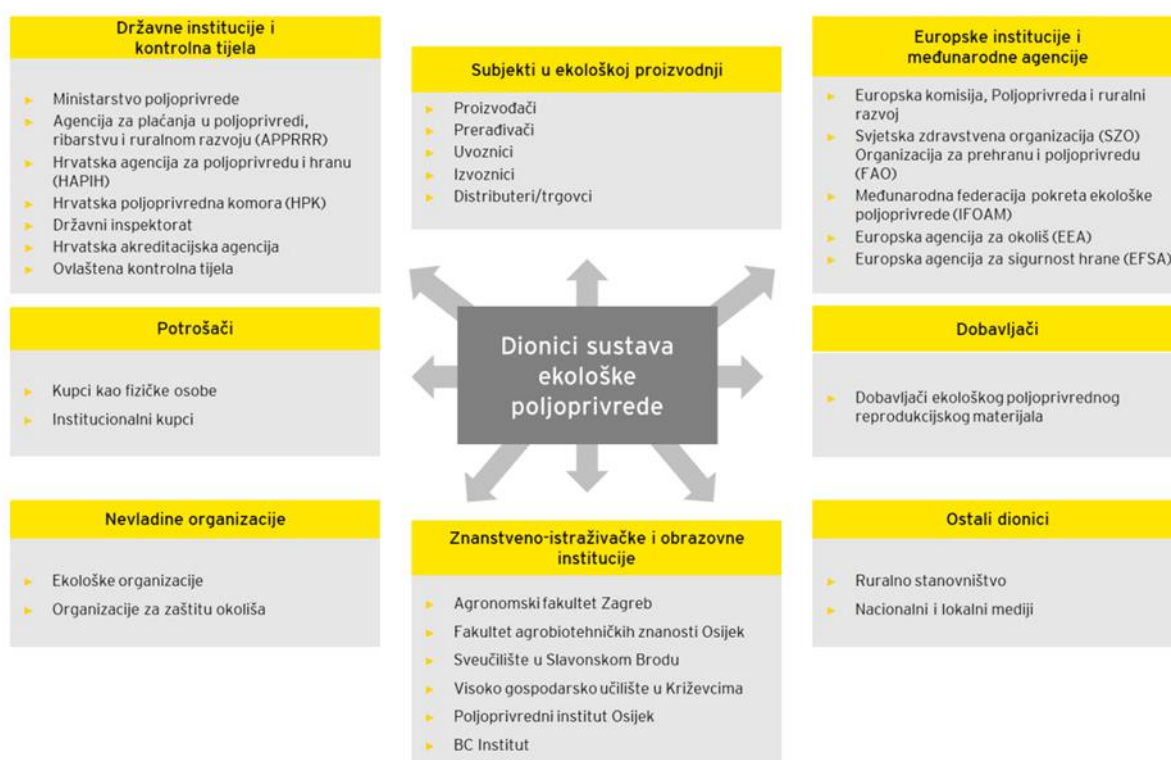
Državne institucije i kontrolna tijela

- Ministarstvo poljoprivrede
- Agencija za plaćanja u poljoprivredi, ribarstvu i ruralnom razvoju (APPRRR)
- Hrvatska agencija za poljoprivredu i hranu (HAPIH)
- Hrvatska poljoprivredna komora (HPK)
- Državni inspektorat
- Hrvatska akreditacijska agencija
- Ovlaštena kontrolna tijela

Subjekti u ekološkoj proizvodnji

- Proizvođači
- Prerađivači
- Uvoznici
- Izvoznici
- Distributeri/trgovci

Europske institucije i međunarodne agencije

- Europska komisija, Poljoprivreda i ruralni razvoj
- Svjetska zdravstvena organizacija (SZO) Organizacija za prehranu i poljoprivredu (FAO)
- Međunarodna federacija pokreta ekološke poljoprivrede (IFOAM)
- Europska agencija za okoliš (EEA)
- Europska agencija za sigurnost hrane (EFSA)

Potrošači

- Kupci kao fizičke osobe
- Institucionalni kupci

Dionici sustava ekološke poljoprivrede

Dobavljači

- Dobavljači ekološkog poljoprivrednog reprodukcijskog materijala

Nevladine organizacije

- Ekološke organizacije
- Organizacije za zaštitu okoliša

Znanstveno-istraživačke i obrazovne institucije

- Agronomski fakultet Zagreb
- Fakultet agrobiotehničkih znanosti Osijek
- Sveučilište u Slavonskom Brodu
- Visoko gospodarsko učilište u Križevcima
- Poljoprivredni institut Osijek
- BC Institut

Ostali dionici

- Ruralno stanovništvo
- Nacionalni i lokalni mediji